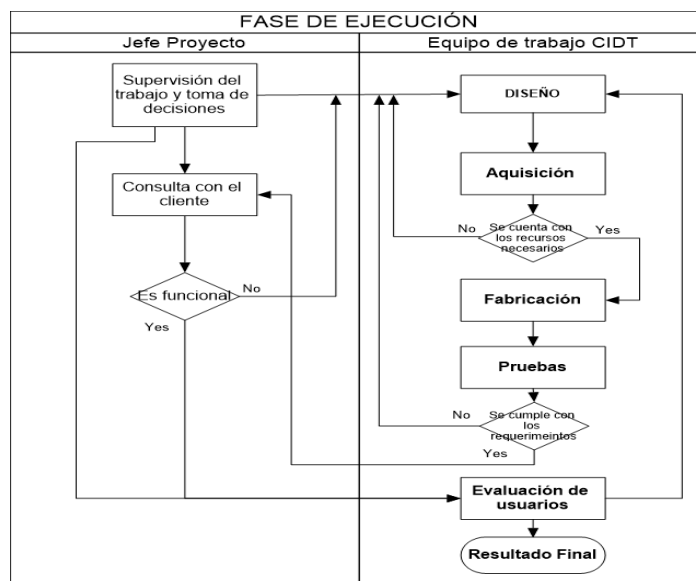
FASE DE EJECUCIÓN

Jefe Proyecto

Equipo de trabajo CIDT

Supervisión del trabajo y toma de decisiones

Consulta con el cliente

Es funcional

No

Yes

DISEÑO

Aquisición

No

Se cuenta con los recursos necesarios

Yes

Fabricación

Pruebas

No

Se cumple con los requerimeintos

Yes

Evaluación de usuarios

Resultado Final